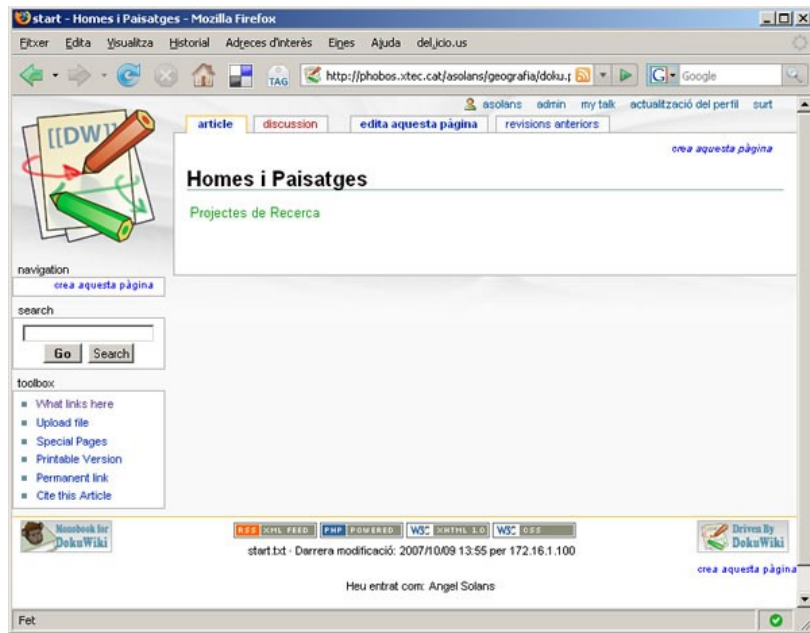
start - Homes i Paisatges - Mozilla Firefox

Fitxer Edita Visualitza Historial Adreces d'interès Eines Ajuda del.icio.us

TAG http://phobos.xtec.cat/asolans/geografia/doku.p

Google

asolans admin my talk actualització del perfil surt

[[DW]]

article discussion edita aquesta pàgina revisions anteriors

crea aquesta pàgina

Homes i Paisatges

Projectes de Recerca

navigation

crea aquesta pàgina

search

Go Search

toolbox

- What links here
- Upload file
- Special Pages
- Printable Version
- Permanent link
- Cite this Article

Monobook for DokuWiki

RSS XML FEED PHP POWERED W3C XHTML 1.0 W3C CSS

start.txt · Darrera modificació: 2007/10/09 13:55 per 172.16.1.100

Driven By DokuWiki

crea aquesta pàgina

Heu entrat com: Angel Solans

Fet